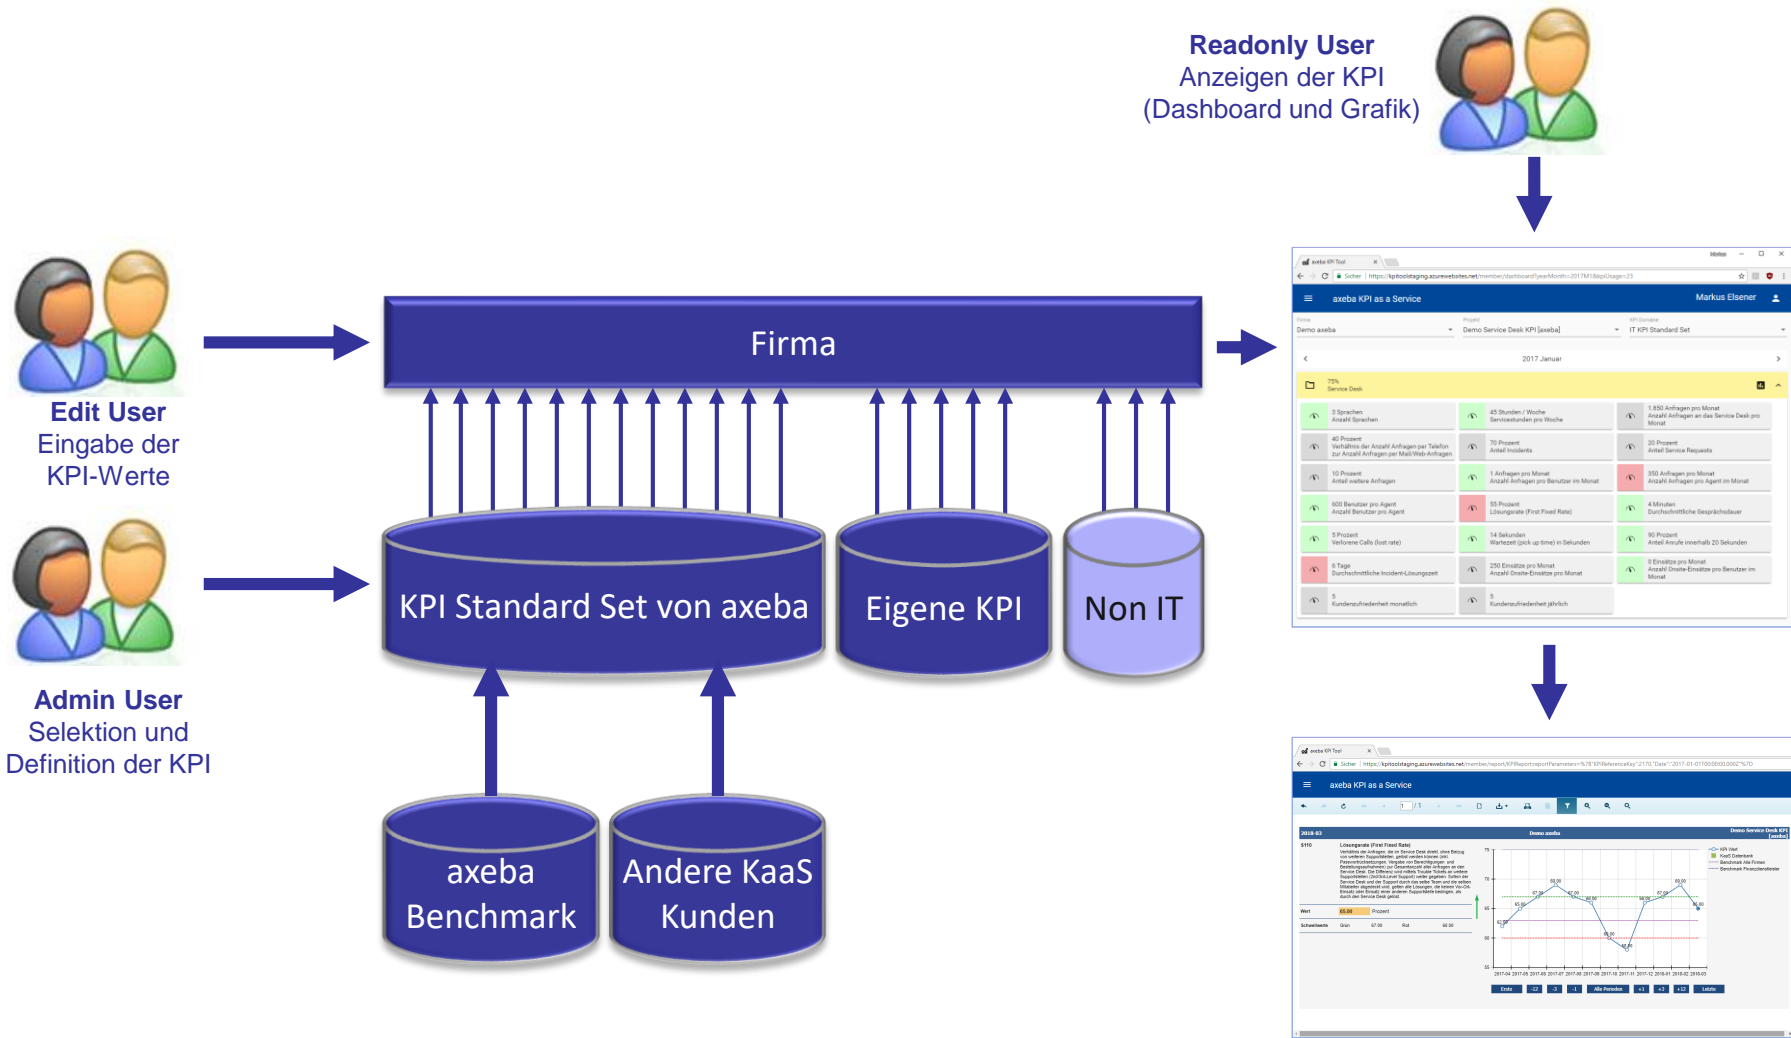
Readonly User
Anzeigen der KPI
(Dashboard und Grafik)

Edit User
Eingabe der
KPI-Werte

Admin User
Selektion und
Definition der KPI

Firma

KPI Standard Set von axeba

Eigene KPI

Non IT

axeba
Benchmark

Andere KaaS
Kunden

axeba KPI as a Service
Markus Elsener
Demo axeba
Demo Service Desk KPI [axeba]
IT KPI Standard Set
2017 Januar
Service Desk

axeba KPI as a Service